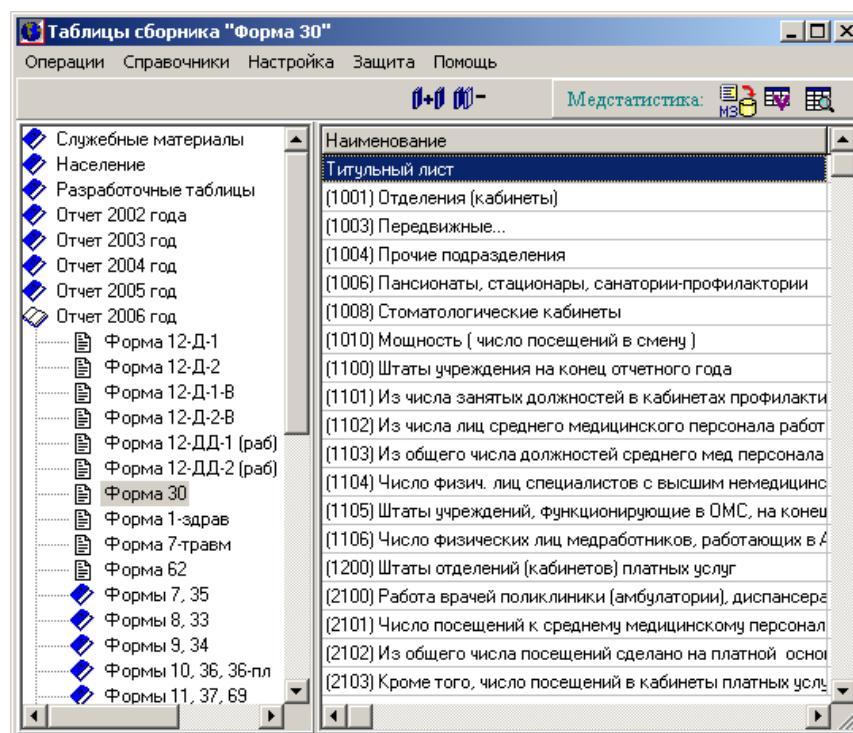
Таблицы сборника "Форма 30"

Операции Справочники Настройка Защита Помощь

Медстатистика:

Служебные материалы
Население
Разработочные таблицы
Отчет 2002 года
Отчет 2003 год
Отчет 2004 год
Отчет 2005 год
Отчет 2006 год
Форма 12-Д-1
Форма 12-Д-2
Форма 12-Д-1-В
Форма 12-Д-2-В
Форма 12-ДД-1 (раб)
Форма 12-ДД-2 (раб)
Форма 30
Форма 1-здрав
Форма 7-травм
Форма 62
Формы 7, 35
Формы 8, 33
Формы 9, 34
Формы 10, 36, 36-пл
Формы 11, 37, 69

| Наименование |
|---|
| Титульный лист |
| (1001) Отделения (кабинеты) |
| (1003) Передвижные... |
| (1004) Прочие подразделения |
| (1006) Пансионаты, стационары, санатории-профилактории |
| (1008) Стоматологические кабинеты |
| (1010) Мощность ( число посещений в смену ) |
| (1100) Штаты учреждения на конец отчетного года |
| (1101) Из числа занятых должностей в кабинетах профилакти |
| (1102) Из числа лиц среднего медицинского персонала работ |
| (1103) Из общего числа должностей среднего мед персонала |
| (1104) Число физич. лиц специалистов с высшим немедицинс |
| (1105) Штаты учреждений, функционирующие в ОМС, на конец |
| (1106) Число физических лиц медработников, работающих в А |
| (1200) Штаты отделений (кабинетов) платных услуг |
| (2100) Работа врачей поликлиники (амбулатории), диспансера |
| (2101) Число посещений к среднему медицинскому персонал |
| (2102) Из общего числа посещений сделано на платной осно |
| (2103) Кроме того, число посещений в кабинеты платных услу |